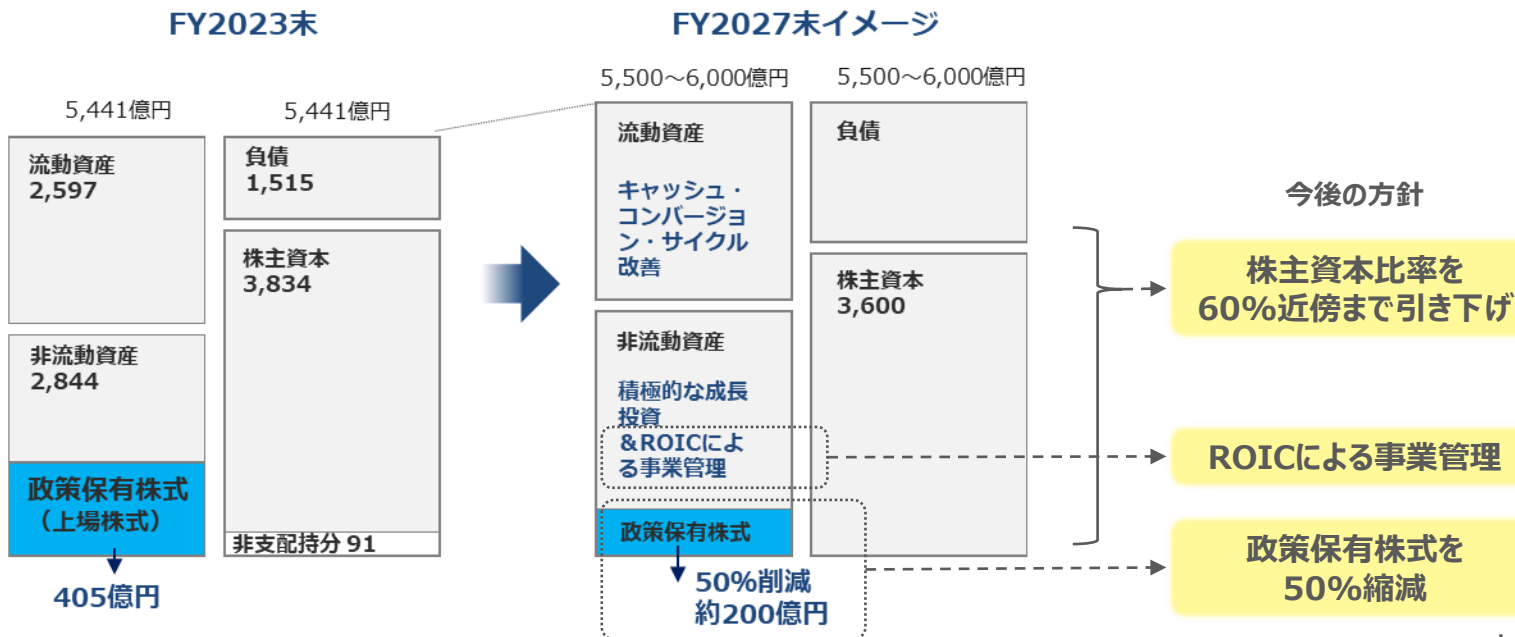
FY2023末

5,441億円

流動資産
2,597

非流動資産
2,844

政策保有株式
（上場株式）

405億円

5,441億円

負債
1,515

株主資本
3,834

非支配持分 91

FY2027末イメージ

5,500～6,000億円

流動資産

キャッシュ・コンバージョン・サイクル改善

非流動資産

積極的な成長投資
＆ROICによる事業管理

政策保有株式

50%削減
約200億円

5,500～6,000億円

負債

株主資本
3,600

今後の方針

株主資本比率を
60%近傍まで引き下げ

ROICによる事業管理

政策保有株式を
50%縮減